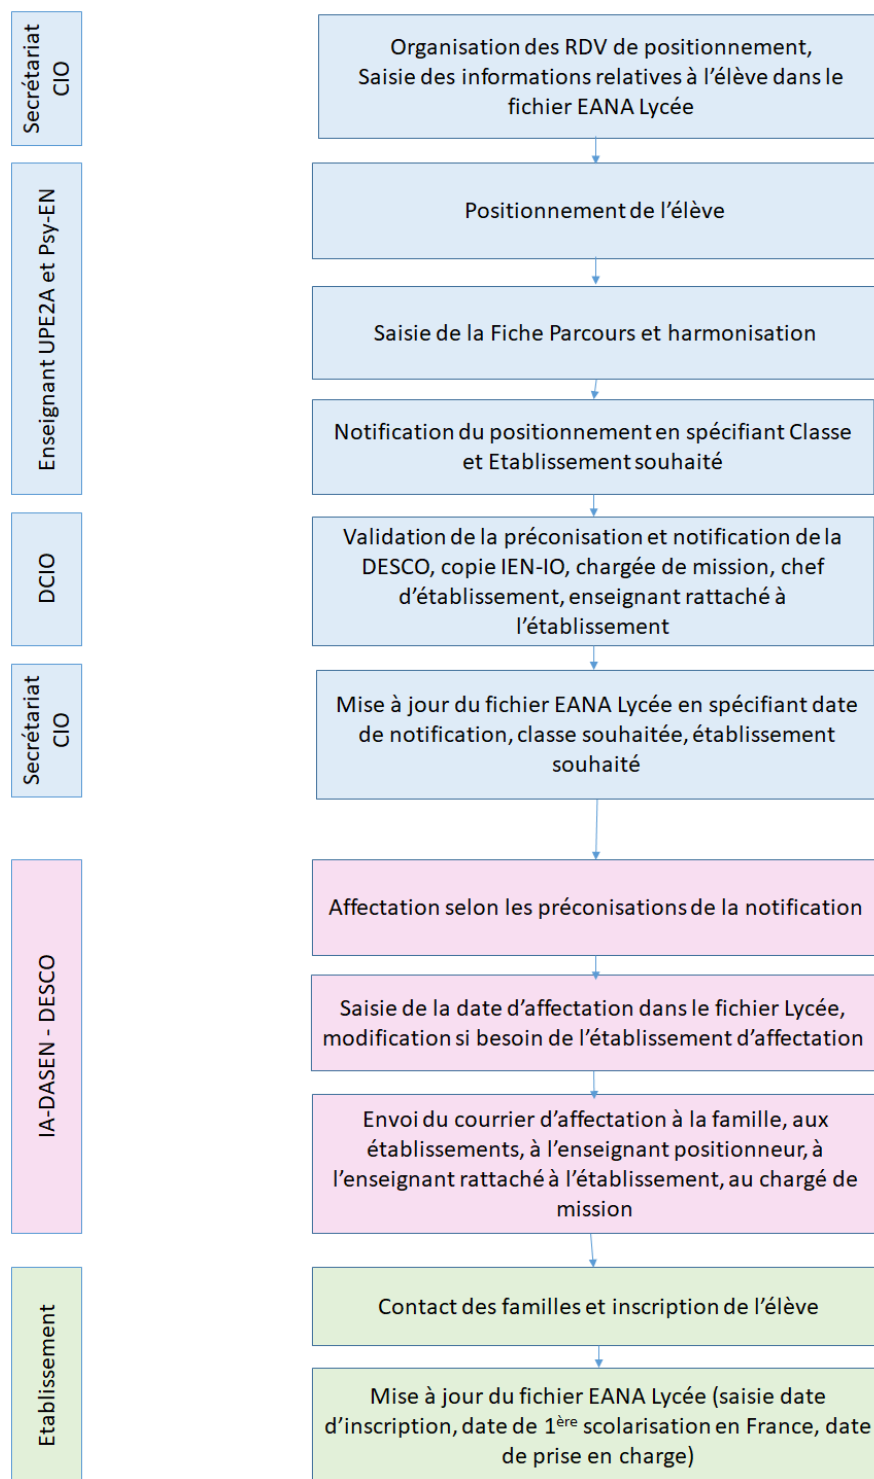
Secrétariat CIO

Organisation des RDV de positionnement, Saisie des informations relatives à l'élève dans le fichier EANA Lycée

Enseignant UPE2A et Psy-EN

Positionnement de l'élève

Saisie de la Fiche Parcours et harmonisation

Notification du positionnement en spécifiant Classe et Etablissement souhaité

DCIO

Validation de la préconisation et notification de la DESCO, copie IEN-IO, chargée de mission, chef d'établissement, enseignant rattaché à l'établissement

Secrétariat CIO

Mise à jour du fichier EANA Lycée en spécifiant date de notification, classe souhaitée, établissement souhaité

IA-DASEN - DESCO

Affectation selon les préconisations de la notification

Saisie de la date d'affectation dans le fichier Lycée, modification si besoin de l'établissement d'affectation

Envoi du courrier d'affectation à la famille, aux établissements, à l'enseignant positionneur, à l'enseignant rattaché à l'établissement, au chargé de mission

Etablissement

Contact des familles et inscription de l'élève

Mise à jour du fichier EANA Lycée (saisie date d'inscription, date de 1$^{ère}$ scolarisation en France, date de prise en charge)